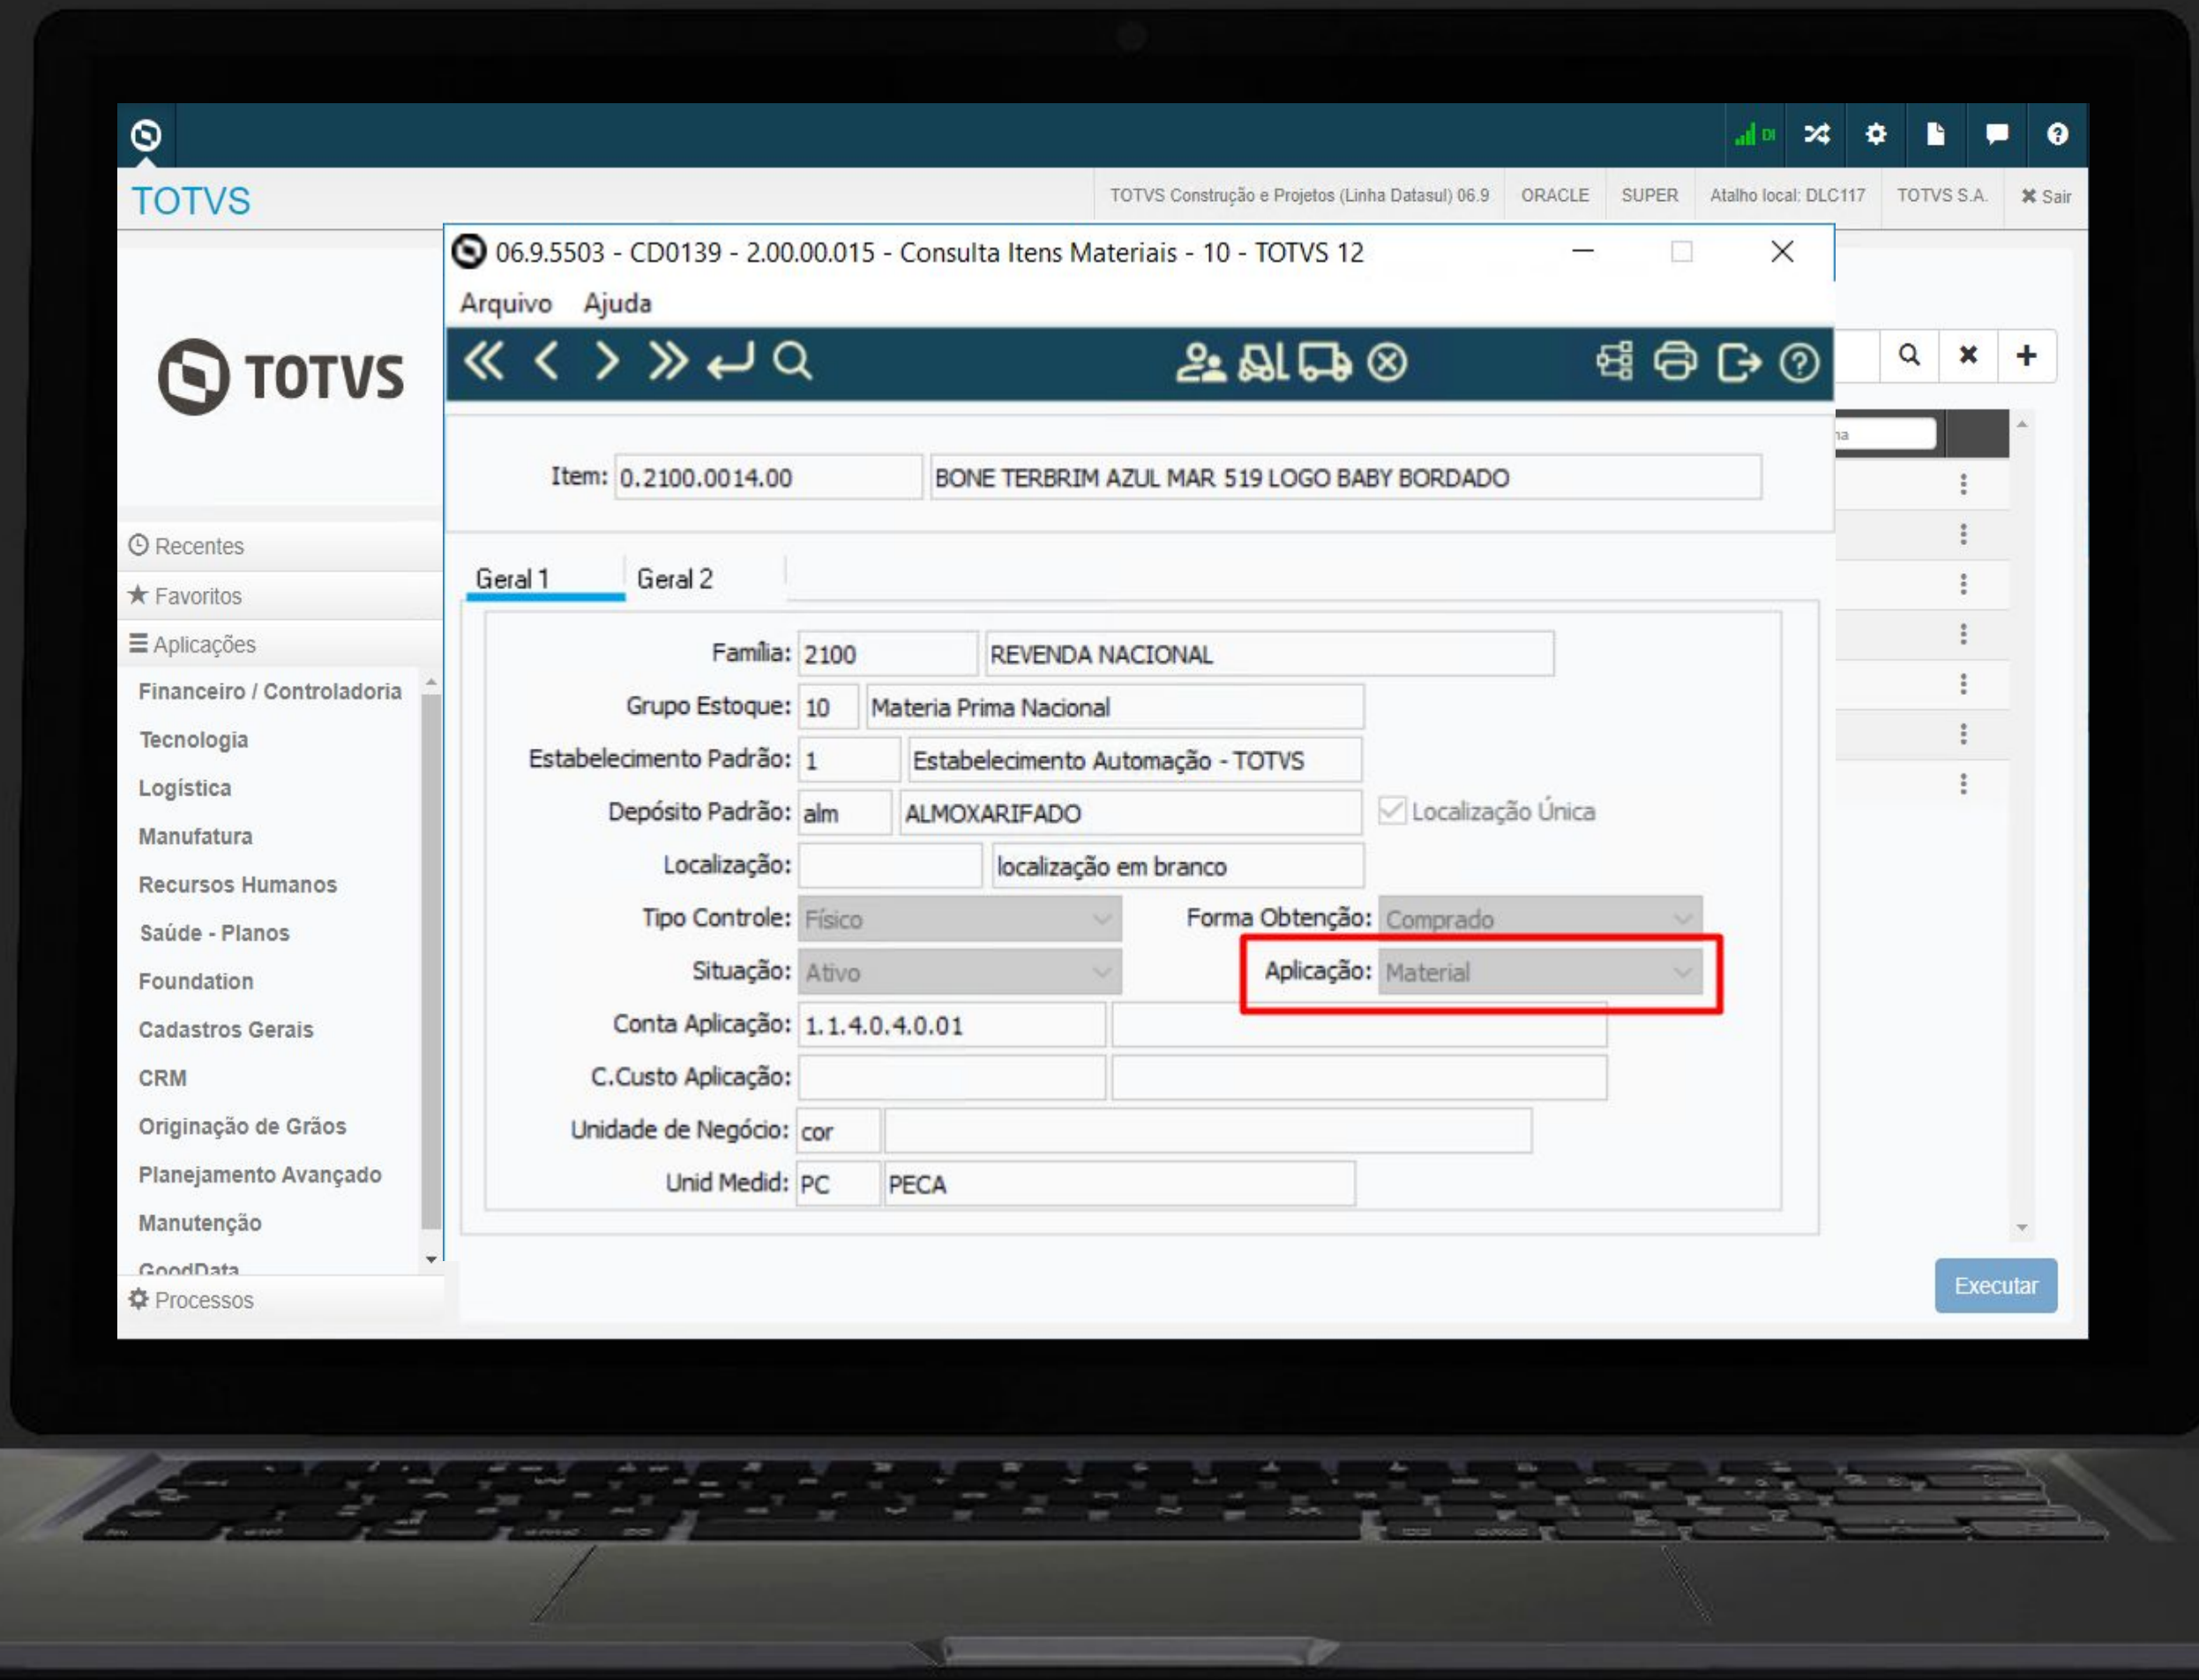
TOTVS

TOTVS Construção e Projetos (Linha Datasul) 06.9 | ORACLE | SUPER | Atalho local: DLC117 | TOTVS S.A. | Sair

TOTVS

Recentes
Favoritos
Aplicações
Financeiro / Controladoria
Tecnologia
Logística
Manufatura
Recursos Humanos
Saúde - Planos
Foundation
Cadastros Gerais
CRM
Originação de Grãos
Planejamento Avançado
Manutenção
GoodData
Processos

06.9.5503 - CD0139 - 2.00.00.015 - Consulta Itens Materiais - 10 - TOTVS 12

Arquivo Ajuda

Item: 0.2100.0014.00 BONE TERBRIM AZUL MAR 519 LOGO BABY BORDADO

Geral 1 Geral 2

Família: 2100 REVENDA NACIONAL
Grupo Estoque: 10 Materia Prima Nacional
Estabelecimento Padrão: 1 Estabelecimento Automação - TOTVS
Depósito Padrão: alm ALMOXARIFADO
Localização Única
Localização: localização em branco
Tipo Controle: Físico
Forma Obtenção: Comprado
Situação: Ativo
Aplicação: Material
Conta Aplicação: 1.1.4.0.4.0.01
C.Custo Aplicação:
Unidade de Negócio: cor
Unid Medid: PC PECA

Executar